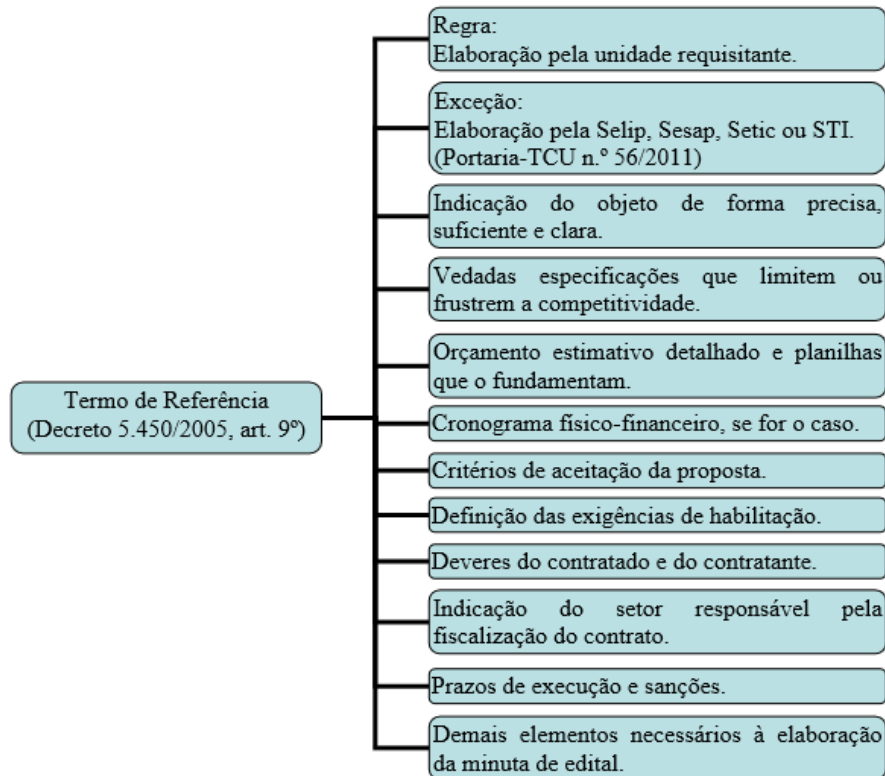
Termo de Referência
(Decreto 5.450/2005, art. 9º)

Regra:
Elaboração pela unidade requisitante.

Exceção:
Elaboração pela Selip, Sesap, Setic ou STI.
(Portaria-TCU n.º 56/2011)

Indicação do objeto de forma precisa, suficiente e clara.

Vedadas especificações que limitem ou frustrem a competitividade.

Orçamento estimativo detalhado e planilhas que o fundamentam.

Cronograma físico-financeiro, se for o caso.

Critérios de aceitação da proposta.

Definição das exigências de habilitação.

Deveres do contratado e do contratante.

Indicação do setor responsável pela fiscalização do contrato.

Prazos de execução e sanções.

Demais elementos necessários à elaboração da minuta de edital.